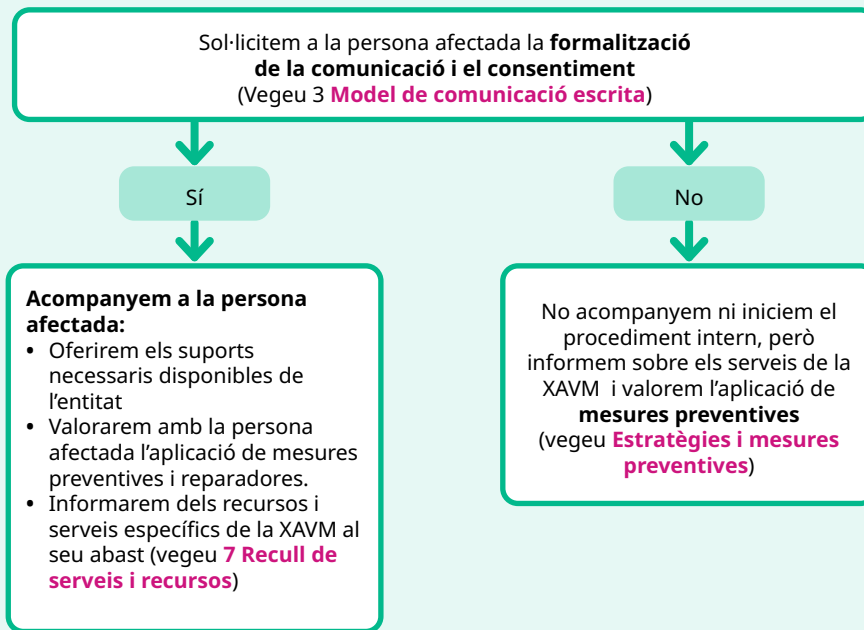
Sol·licitem a la persona afectada la **formalització de la comunicació i el consentiment** (Vegeu 3 **Model de comunicació escrita**)

Sí

No

**Acompanyem a la persona afectada:**
- Oferirem els suports necessaris disponibles de l'entitat
- Valorarem amb la persona afectada l'aplicació de mesures preventives i reparadores.
- Informarem dels recursos i serveis específics de la XAVM al seu abast (vegeu **7 Recull de serveis i recursos**)

No acompanyem ni iniciem el procediment intern, però informem sobre els serveis de la XAVM i valorem l'aplicació de **mesures preventives** (vegeu **Estratègies i mesures preventives**)